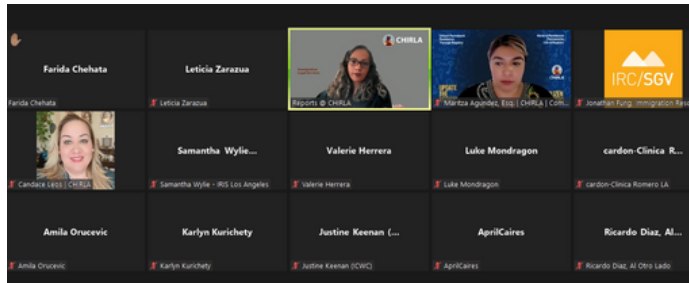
Farida Chehata

Farida Chehata

Leticia Zarazua

Leticia Zarazua

CHIRLA

Reports @ CHIRLA

Maritza Agundez, Esq. | CHIRLA | Com...

IRC/SGV

Jonathan Fung, Immigration Reso...

Candace Lejos | CHIRLA

Samantha Wylie...

Samantha Wylie - IRIS Los Angeles

Valerie Herrera

Valerie Herrera

Luke Mondragon

Luke Mondragon

cardon-Clinica R...

cardon-Clinica Romero LA

Amila Orucevic

Amila Orucevic

Karlyn Kurichety

Karlyn Kurichety

Justine Keenan (...

Justine Keenan (ICWC)

AprilCaires

AprilCaires

Ricardo Diaz, Al...

Ricardo Diaz, Al Otro Lado